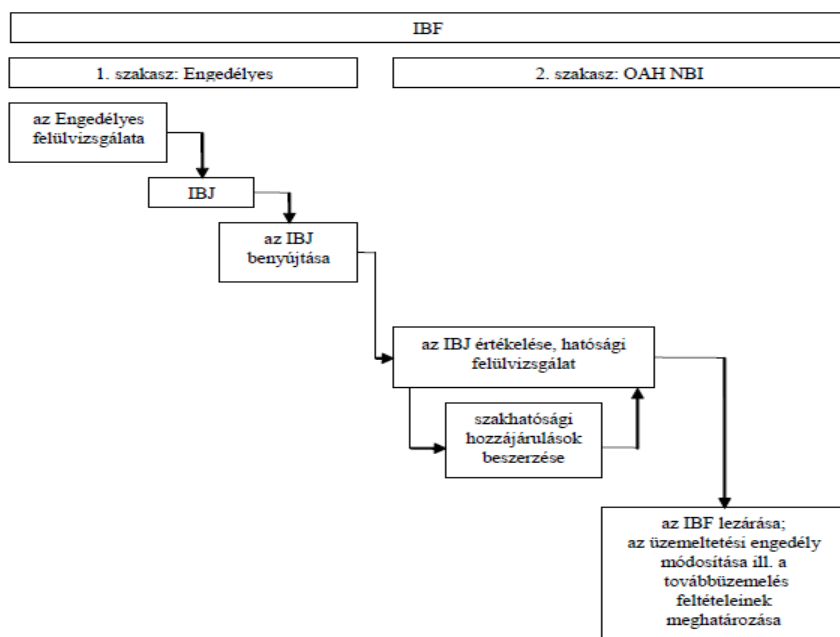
IBF

1. szakasz: Engedélyes

2. szakasz: OAH NBI

az Engedélyes felülvizsgálata

IBJ

az IBJ benyújtása

az IBJ értékelése, hatósági felülvizsgálat

szakhatósági hozzájárulások beszerzése

az IBF lezárása; az üzemeltetési engedély módosítása ill. a továbbüzemelés feltételeinek meghatározása